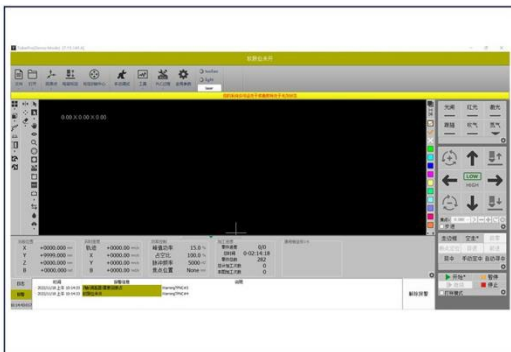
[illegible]

机器未连

0.00 X 0.00 X 0.00

| X | +0000.000 | 轨迹 | +0000.000 | 峰值功率 | 15.0 % |
|---|---|---|---|---|---|
| Y | +9999.000 | X | +0000.000 | 占空比 | 100.0 % |
| Z | +0000.000 | Y | +0000.000 | 脉冲频率 | 5000 |
| B | +0000.000 | B | +0000.000 | 焦点位置 | None |

0/0
0-02:14:18
282
0
0

光闸 红光 激光
吹气 辅助

LOW
HIGH

清除报警

开始 暂停 停止